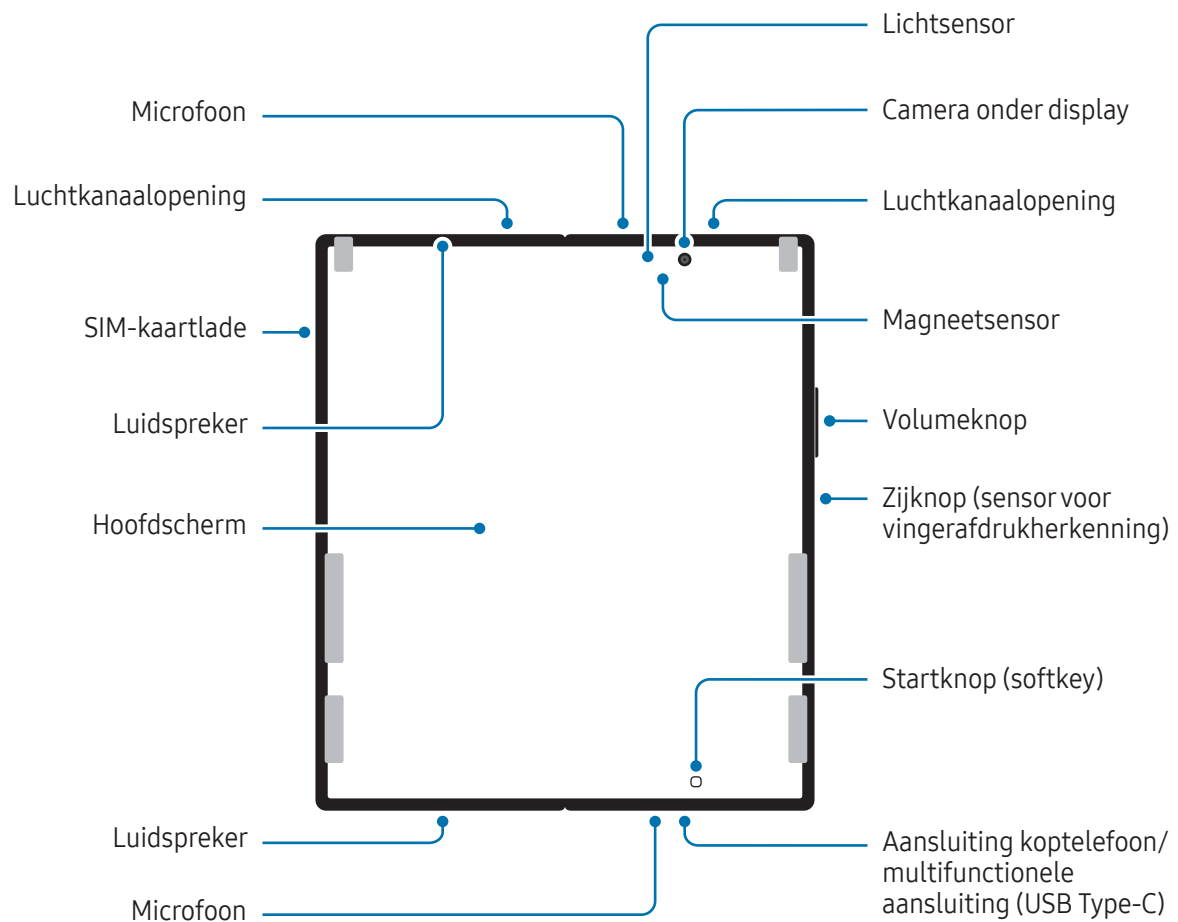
Lichtsensor

Microfoon

Camera onder display

Luchtkanaalopening

Luchtkanaalopening

SIM-kaartlade

Magneetsensor

Luidspreker

Volumeknop

Zijknop (sensor voor vingerafdrukherkenning)

Hoofdscherm

Startknop (softkey)

Luidspreker

Aansluiting koptelefoon/ multifunctionele aansluiting (USB Type-C)

Microfoon